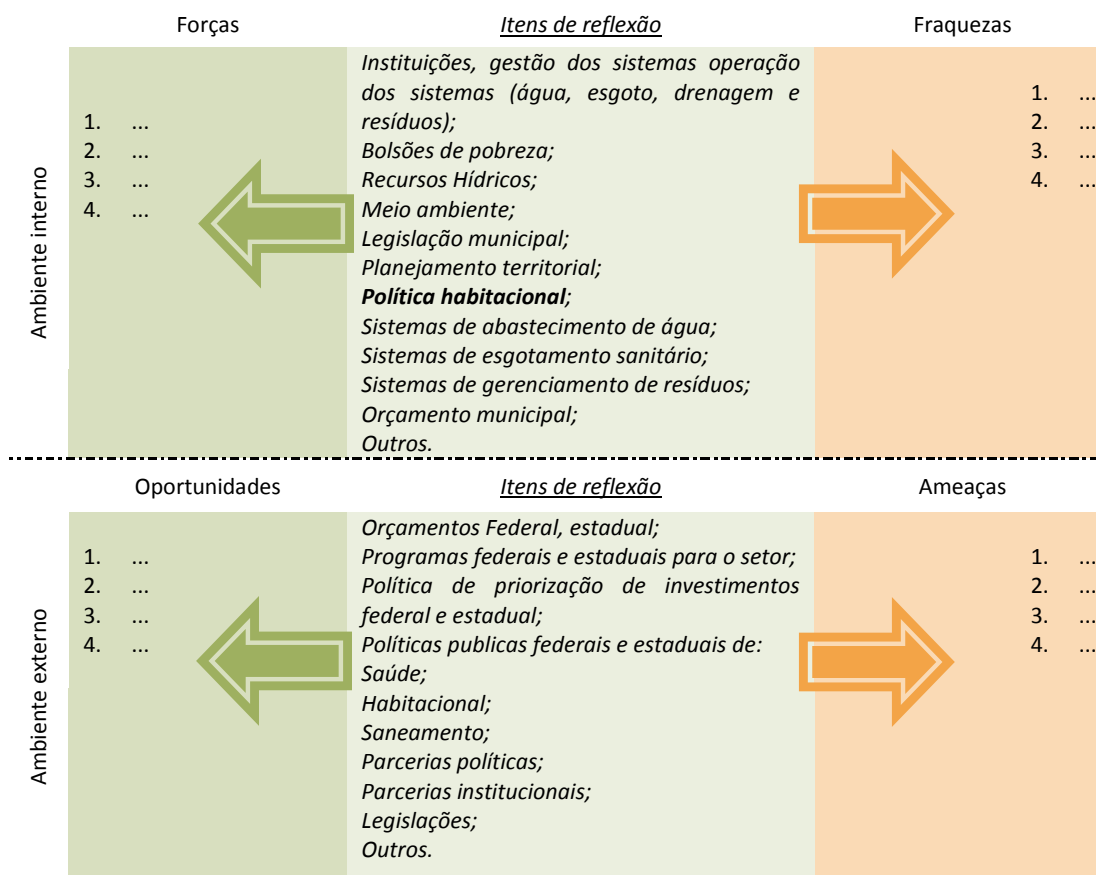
Forças

Itens de reflexão

Fraquezas

Ambiente interno

1. ...
2. ...
3. ...
4. ...

Instituições, gestão dos sistemas operação dos sistemas (água, esgoto, drenagem e resíduos);
Bolsões de pobreza;
Recursos Hídricos;
Meio ambiente;
Legislação municipal;
Planejamento territorial;
**Política habitacional**;
Sistemas de abastecimento de água;
Sistemas de esgotamento sanitário;
Sistemas de gerenciamento de resíduos;
Orçamento municipal;
Outros.

1. ...
2. ...
3. ...
4. ...

Oportunidades

Itens de reflexão

Ameaças

Ambiente externo

1. ...
2. ...
3. ...
4. ...

Orçamentos Federal, estadual;
Programas federais e estaduais para o setor;
Política de priorização de investimentos federal e estadual;
Políticas publicas federais e estaduais de:
Saúde;
Habitacional;
Saneamento;
Parcerias políticas;
Parcerias institucionais;
Legislações;
Outros.

1. ...
2. ...
3. ...
4. ...